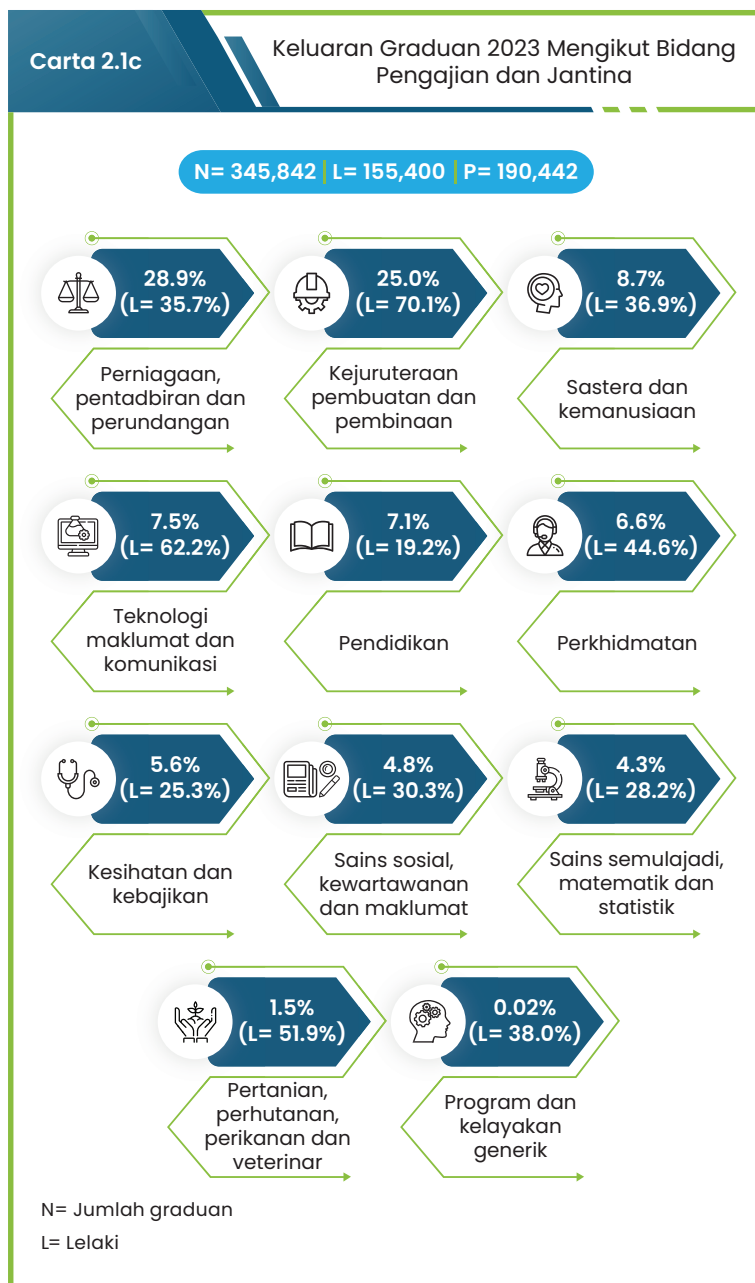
Carta 2.1c

Keluaran Graduan 2023 Mengikut Bidang Pengajian dan Jantina

N= 345,842 | L= 155,400 | P= 190,442

28.9% (L= 35.7%)

Perniagaan, pentadbiran dan perundangan

25.0% (L= 70.1%)

Kejuruteraan pembuatan dan pembinaan

8.7% (L= 36.9%)

Sastera dan kemanusiaan

7.5% (L= 62.2%)

Teknologi maklumat dan komunikasi

7.1% (L= 19.2%)

Pendidikan

6.6% (L= 44.6%)

Perkhidmatan

5.6% (L= 25.3%)

Kesihatan dan kebajikan

4.8% (L= 30.3%)

Sains sosial, kewartawanan dan maklumat

4.3% (L= 28.2%)

Sains semulajadi, matematik dan statistik

1.5% (L= 51.9%)

Pertanian, perhutanan, perikanan dan veterinar

0.02% (L= 38.0%)

Program dan kelayakan generik

N= Jumlah graduan

L= Lelaki